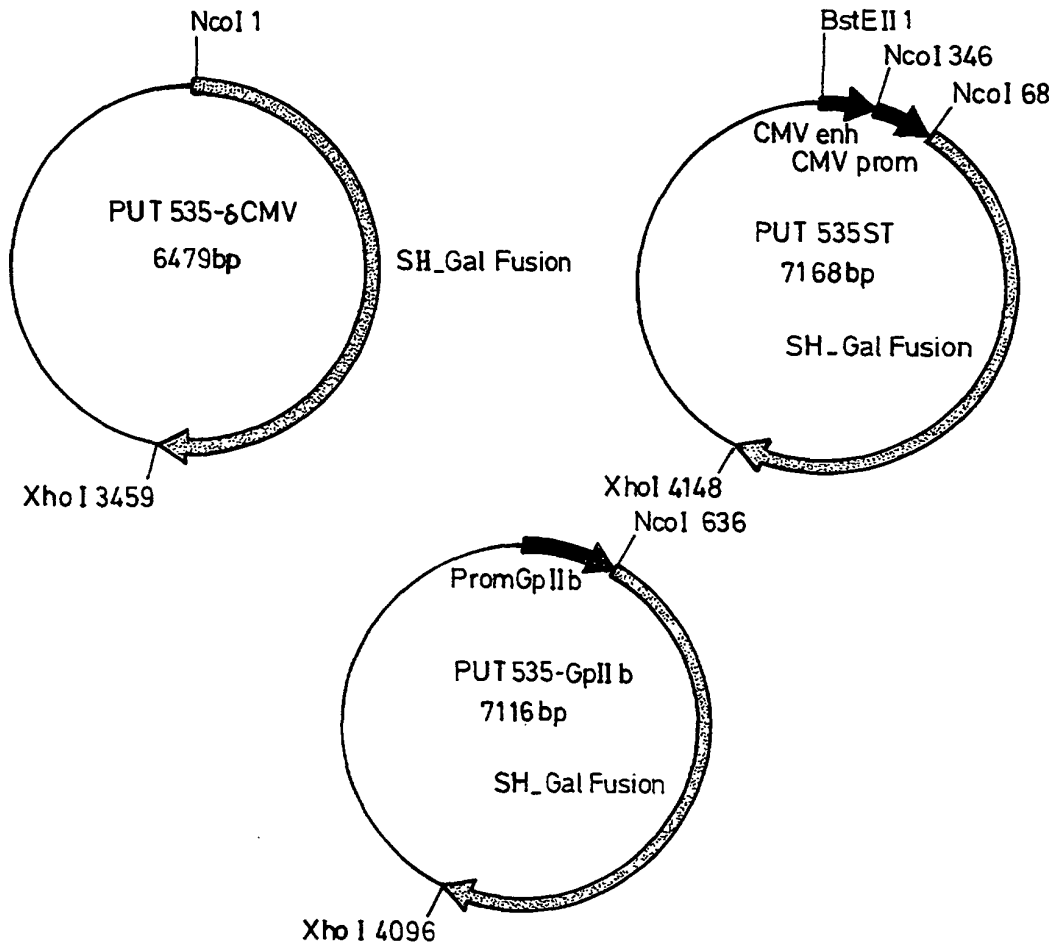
NcoI 1

PUT 535-δCMV
6479bp

SH_Gal Fusion

XhoI 3459

BstEII 1
NcoI 346
NcoI 68
CMV enh
CMV prom

PUT 535ST
7168bp

SH_Gal Fusion

XhoI 4148

NcoI 636
PromGpIIb

PUT 535-GpIIb
7116bp

SH_Gal Fusion

XhoI 4096